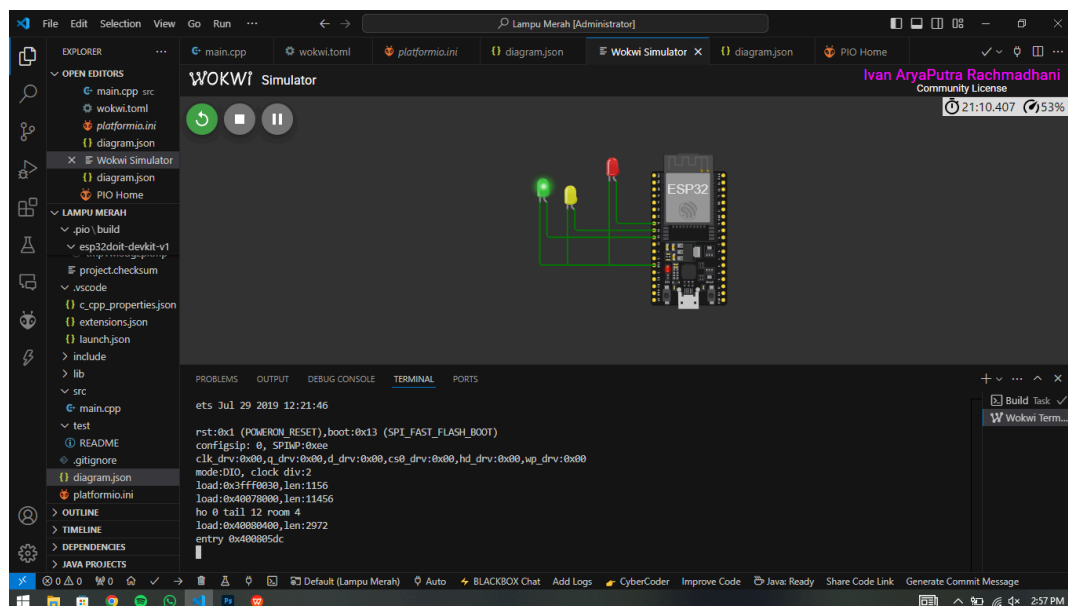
File Edit Selection View Go Run ···
Lampu Merah [Administrator]

EXPLORER ···
OPEN EDITORS
main.cpp src
wokwi.toml
platformio.ini
diagram.json
× Wokwi Simulator
diagram.json
PIO Home
LAMPU MERAH
.pio \ build
esp32doit-devkit-v1
project.checksum
.vscode
c_cpp_properties.json
extensions.json
launch.json
include
lib
src
main.cpp
test
README
.gitignore
diagram.json
platformio.ini
OUTLINE
TIMELINE
DEPENDENCIES
JAVA PROJECTS

main.cpp | wokwi.toml | platformio.ini | diagram.json | Wokwi Simulator × | diagram.json | PIO Home

WOKWI Simulator
Ivan AryaPutra Rachmadhani
Community License
21:10.407 53%

ESP32

PROBLEMS OUTPUT DEBUG CONSOLE TERMINAL PORTS

ets Jul 29 2019 12:21:46

rst:0x1 (POWERON_RESET),boot:0x13 (SPI_FAST_FLASH_BOOT)
configsip: 0, SPIWP:0xee
clk_drv:0x00,q_drv:0x00,d_drv:0x00,cs0_drv:0x00,hd_drv:0x00,wp_drv:0x00
mode:DIO, clock div:2
load:0x3fff0030,len:1156
load:0x40078000,len:11456
ho 0 tail 12 room 4
load:0x40080400,len:2972
entry 0x400805dc

Build Task
Wokwi Term...

⊗ 0 ⚠ 0 ⅏ 0 Default (Lampu Merah) Auto BLACKBOX Chat Add Logs CyberCoder Improve Code Java: Ready Share Code Link Generate Commit Message

2:57 PM